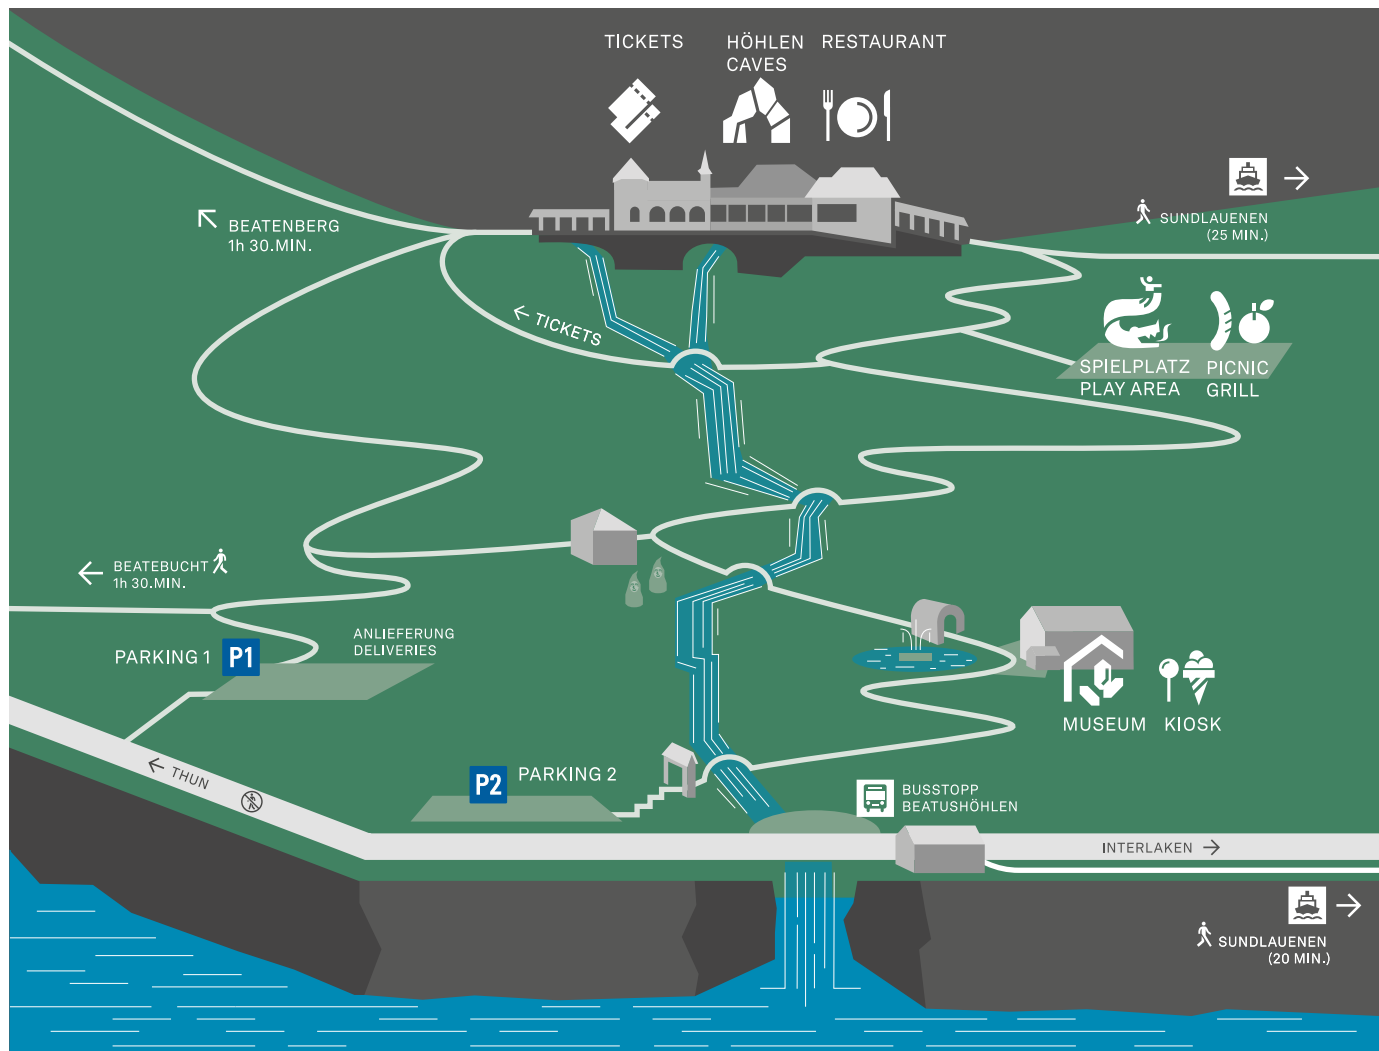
TICKETS

HÖHLEN
CAVES

RESTAURANT

BEATENBERG
1h 30.MIN.

SUNDLAUENEN
(25 MIN.)

TICKETS

SPIELPLATZ
PLAY AREA

PICNIC
GRILL

BEATEBUCHT
1h 30.MIN.

PARKING 1 P1

ANLIEFERUNG
DELIVERIES

MUSEUM

KIOSK

THUN

P2 PARKING 2

BUSSTOPP
BEATUSHÖHLEN

INTERLAKEN

SUNDLAUENEN
(20 MIN.)